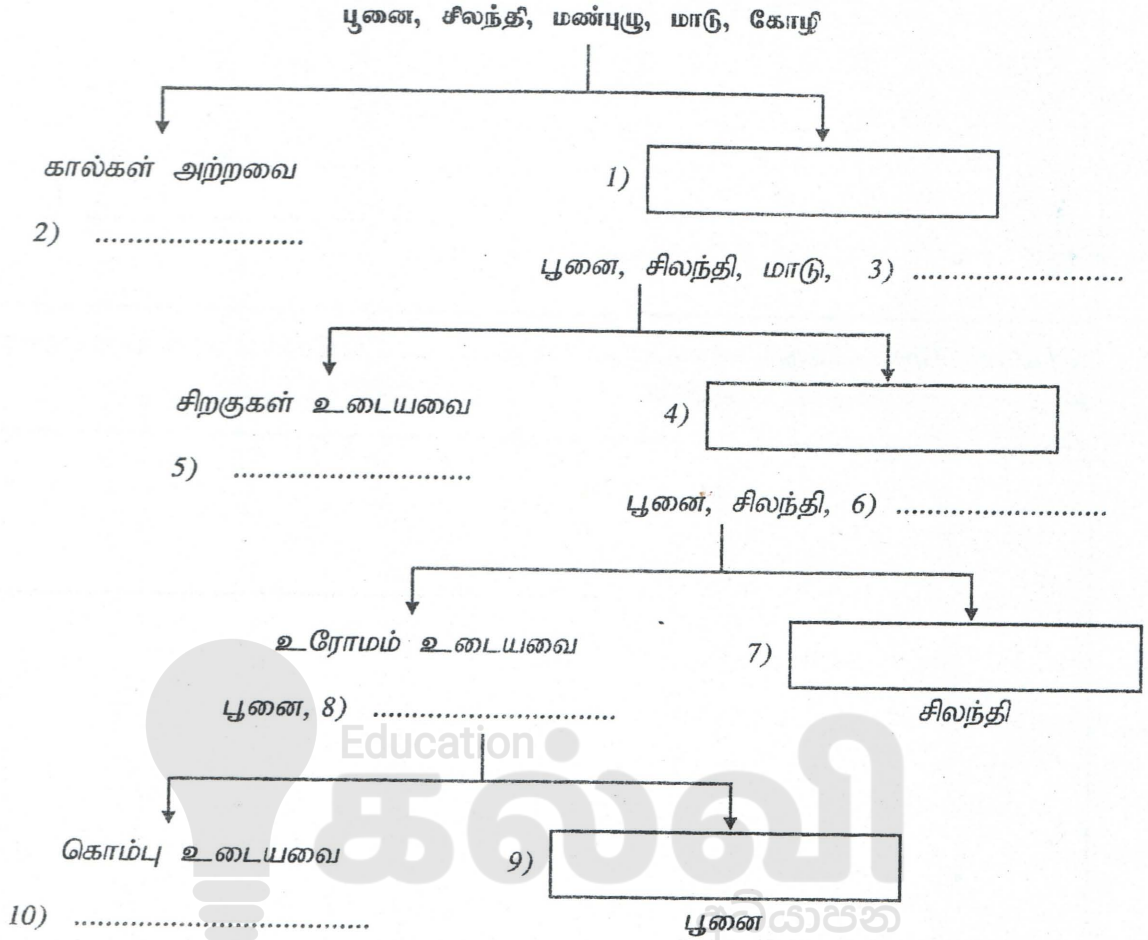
பூனை, சிலந்தி, மண்புழு, மாடு, கோழி

கால்கள் அற்றவை

1)

2) ........................

பூனை, சிலந்தி, மாடு, 3) ........................

சிறகுகள் உடையவை

4)

5) ........................

பூனை, சிலந்தி, 6) ........................

உரோமம் உடையவை

7)

பூனை, 8) ........................

சிலந்தி

Education

கல்வி

கொம்பு உடையவை

9)

10) ........................

பூனை

அதியாபன